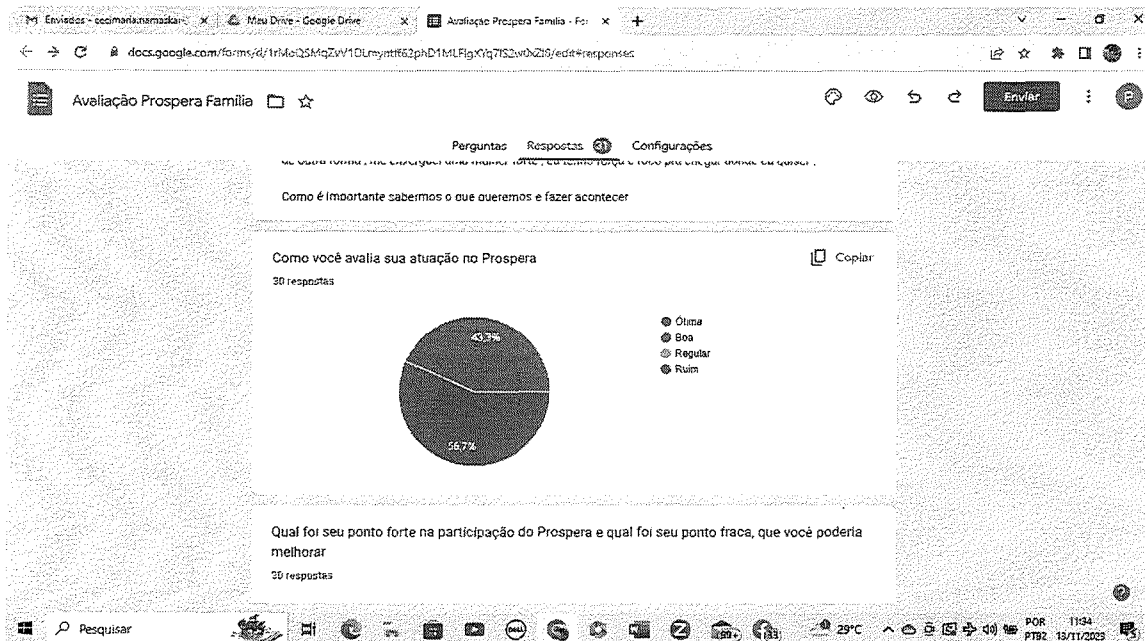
Enviados - cecimariasnamaskar | Meu Drive - Google Drive | Avaliação Prospera Familia - For

docs.google.com/forms/d/1rMoQSMqZvV1DLmynttf62phD1MLFlgXYq7IS2w0xZt9/edit#responses

Avaliação Prospera Familia

Enviar

Perguntas Respostas 31 Configurações

de outra forma , me enxerguei uma mulher forte , eu tenho força e foco pra chegar donde eu quiser .

Como é importante sabermos o que queremos e fazer acontecer

Como você avalia sua atuação no Prospera

Copiar

30 respostas

43,3%

56,7%

Ótima
Boa
Regular
Ruim

Qual foi seu ponto forte na participação do Prospera e qual foi seu ponto fraca, que você poderia melhorar

30 respostas

Pesquisar

29°C

POR PTB2

11:34 13/11/2023